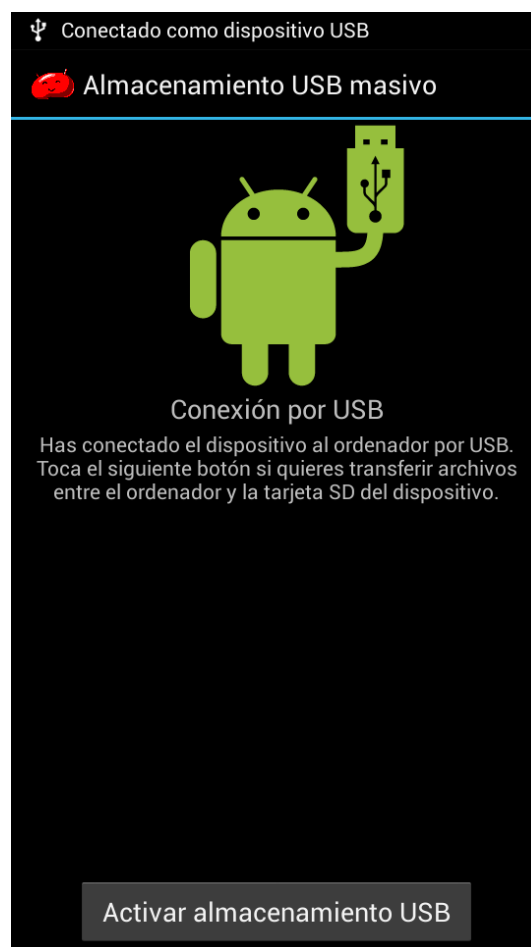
Conectado como dispositivo USB

Almacenamiento USB masivo

Conexión por USB

Has conectado el dispositivo al ordenador por USB. Toca el siguiente botón si quieres transferir archivos entre el ordenador y la tarjeta SD del dispositivo.

Activar almacenamiento USB